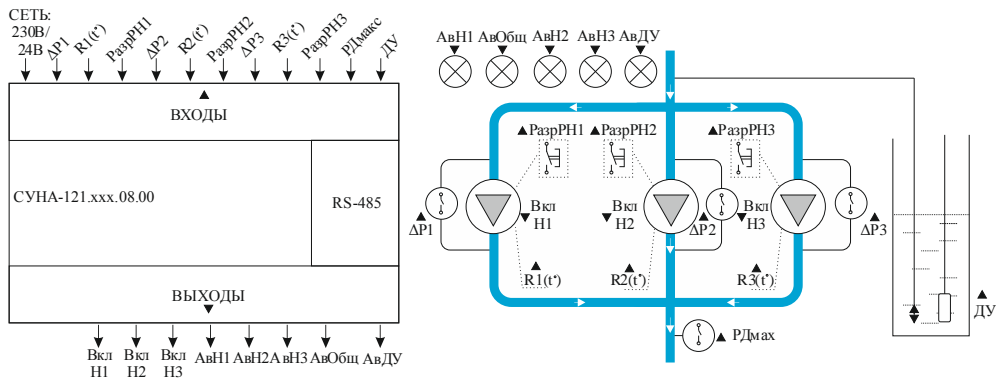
СЕТЬ:
230В/
24В
ΔР1
R1(t°)
РазрРН1
ΔР2
R2(t°)
РазрРН2
ΔР3
R3(t°)
РазрРН3
РДмакс
ДУ

ВХОДЫ

СУНА-121.ххх.08.00

RS-485

ВЫХОДЫ

Вкл Н1
Вкл Н2
Вкл Н3
АвН1
АвН2
АвН3
АвОбщ
АвДУ

АвН1
АвОбщ
АвН2
АвН3
АвДУ

РазрРН1
РазрРН2
РазрРН3

ΔР1
Вкл Н1
Вкл Н2
ΔР2
Вкл Н3
ΔР3

R1(t°)
R2(t°)
R3(t°)

РДмах

ДУ